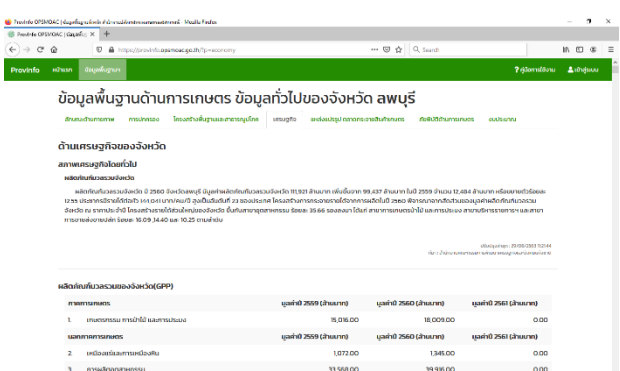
Provinfo OPSMOAC | ข้อมูลพื้นฐานจังหวัด สำนักงานปลัดกระทรวงเกษตรและสหกรณ์ - Mozilla Firefox

Provinfo OPSMOAC | ข้อมูลพื้น ×  +

https://provinfo.opsmoac.go.th/?p=economy

Search

Provinfo  หน้าแรก  ข้อมูลพื้นฐาน  คู่มือการใช้งาน  เข้าสู่ระบบ

ข้อมูลพื้นฐานด้านการเกษตร ข้อมูลทั่วไปของจังหวัด ลพบุรี

ลักษณะด้านกายภาพ  การปกครอง  โครงสร้างพื้นฐานและสาธารณูปโภค  เศรษฐกิจ  แหล่งแปรรูป ตลาดกระจายสินค้าเกษตร  สัตว์บังคับการเกษตร  แปปลงาน

ด้านเศรษฐกิจของจังหวัด

สภาพเศรษฐกิจโดยทั่วไป

ผลิตภัณฑ์มวลรวมจังหวัด

ผลิตภัณฑ์มวลรวมจังหวัด ปี 2560 จังหวัดลพบุรี มีมูลค่าผลิตภัณฑ์มวลรวมจังหวัด 111,921 ล้านบาท เพิ่มขึ้นจาก 99,437 ล้านบาท ในปี 2559 จำนวน 12,484 ล้านบาท หรือขยายตัวร้อยละ 12.55 ประชากรมีรายได้เฉลี่ย 141,041 บาท/คน/ปี สูงเป็นอันดับที่ 23 ของประเทศ โครงสร้างการผลิตของจังหวัด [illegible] ภาคเกษตร ร้อยละ 35.66 รองลงมา ได้แก่ สาขาการเกษตรป่าไม้ และการประมง สาขาบริหารราชการ และสาขาการขายส่งขายปลีก ร้อยละ 10.09, 14.40 และ 10.25 ตามลำดับ

ปรับปรุงล่าสุด : 29/09/2021 13:44
ที่มา : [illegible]

ผลิตภัณฑ์มวลรวมของจังหวัด(GPP)

| ภาคการเกษตร | มูลค่าปี 2559 (ล้านบาท) | มูลค่าปี 2560 (ล้านบาท) | มูลค่าปี 2561 (ล้านบาท) |
|---|---|---|---|
| 1. เกษตรกรรม การป่าไม้ และการประมง | 15,016.00 | 18,009.00 | 0.00 |
| นอกภาคการเกษตร | มูลค่าปี 2559 (ล้านบาท) | มูลค่าปี 2560 (ล้านบาท) | มูลค่าปี 2561 (ล้านบาท) |
| 2. เหมืองแร่และเหมืองหิน | 1,072.00 | 1,345.00 | 0.00 |
| 3. การผลิตอุตสาหกรรม | 33,568.00 | 39,936.00 | 0.00 |